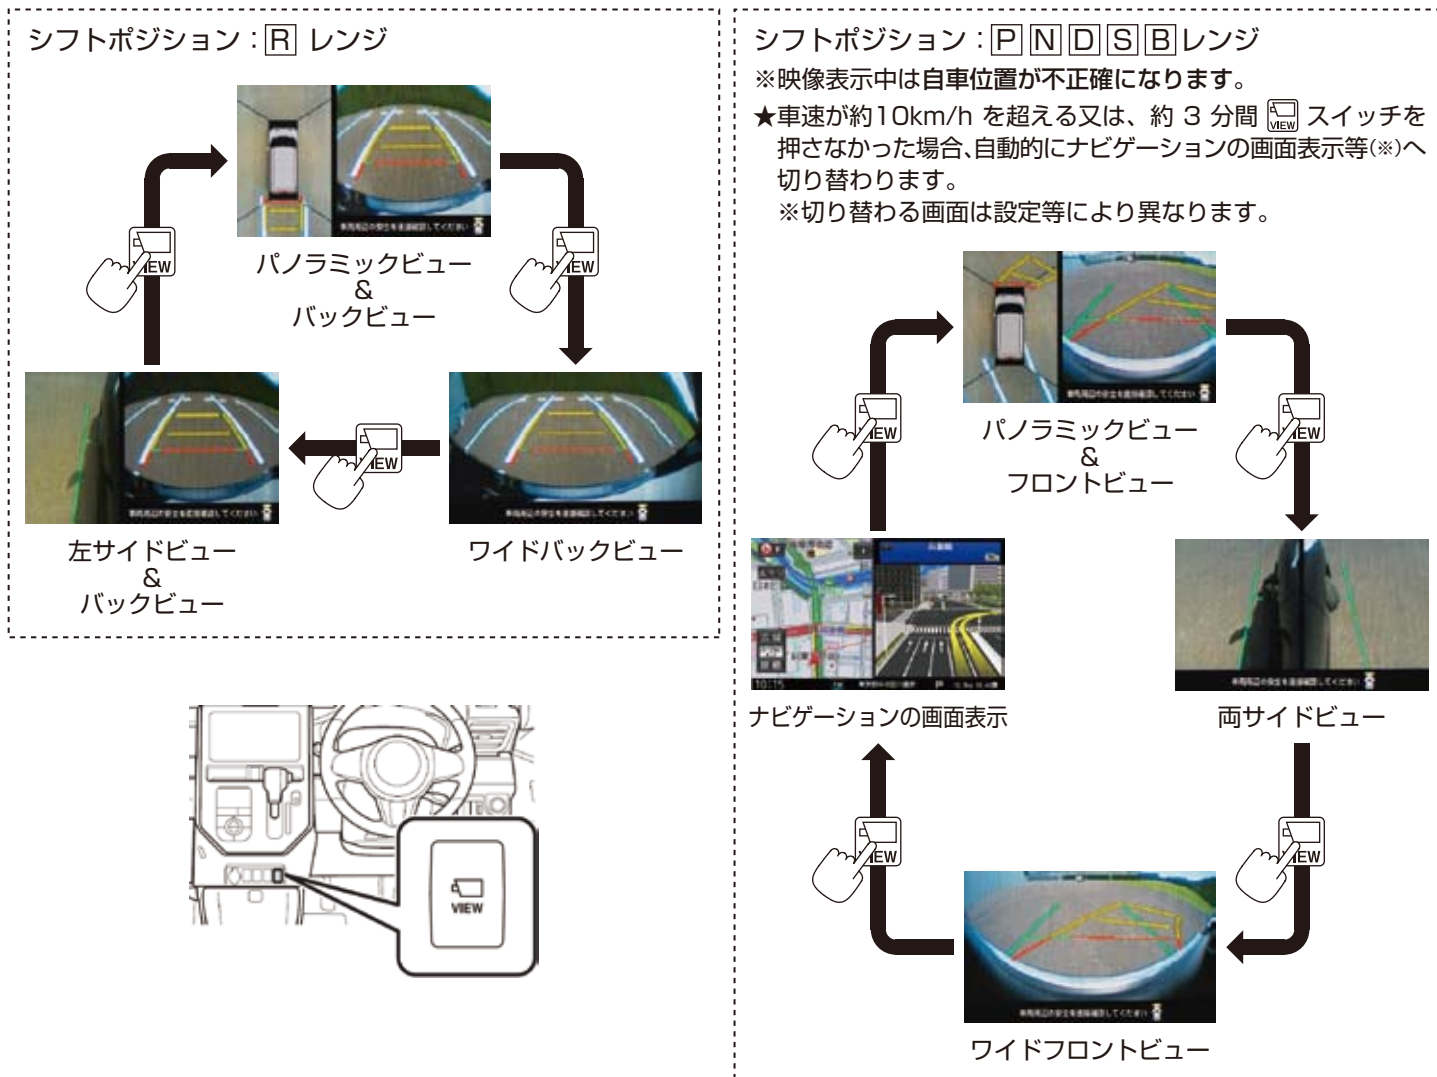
シフトポジション：R レンジ

VIEW

パノラミックビュー
&
バックビュー

VIEW

VIEW

左サイドビュー
&
バックビュー

ワイドバックビュー

VIEW

シフトポジション：P N D S B レンジ
※映像表示中は自車位置が不正確になります。
★車速が約10km/h を超える又は、約 3 分間 VIEW スイッチを押さなかった場合、自動的にナビゲーションの画面表示等(※)へ切り替わります。
※切り替わる画面は設定等により異なります。

VIEW

パノラミックビュー
&
フロントビュー

VIEW

ナビゲーションの画面表示

両サイドビュー

VIEW

VIEW

ワイドフロントビュー